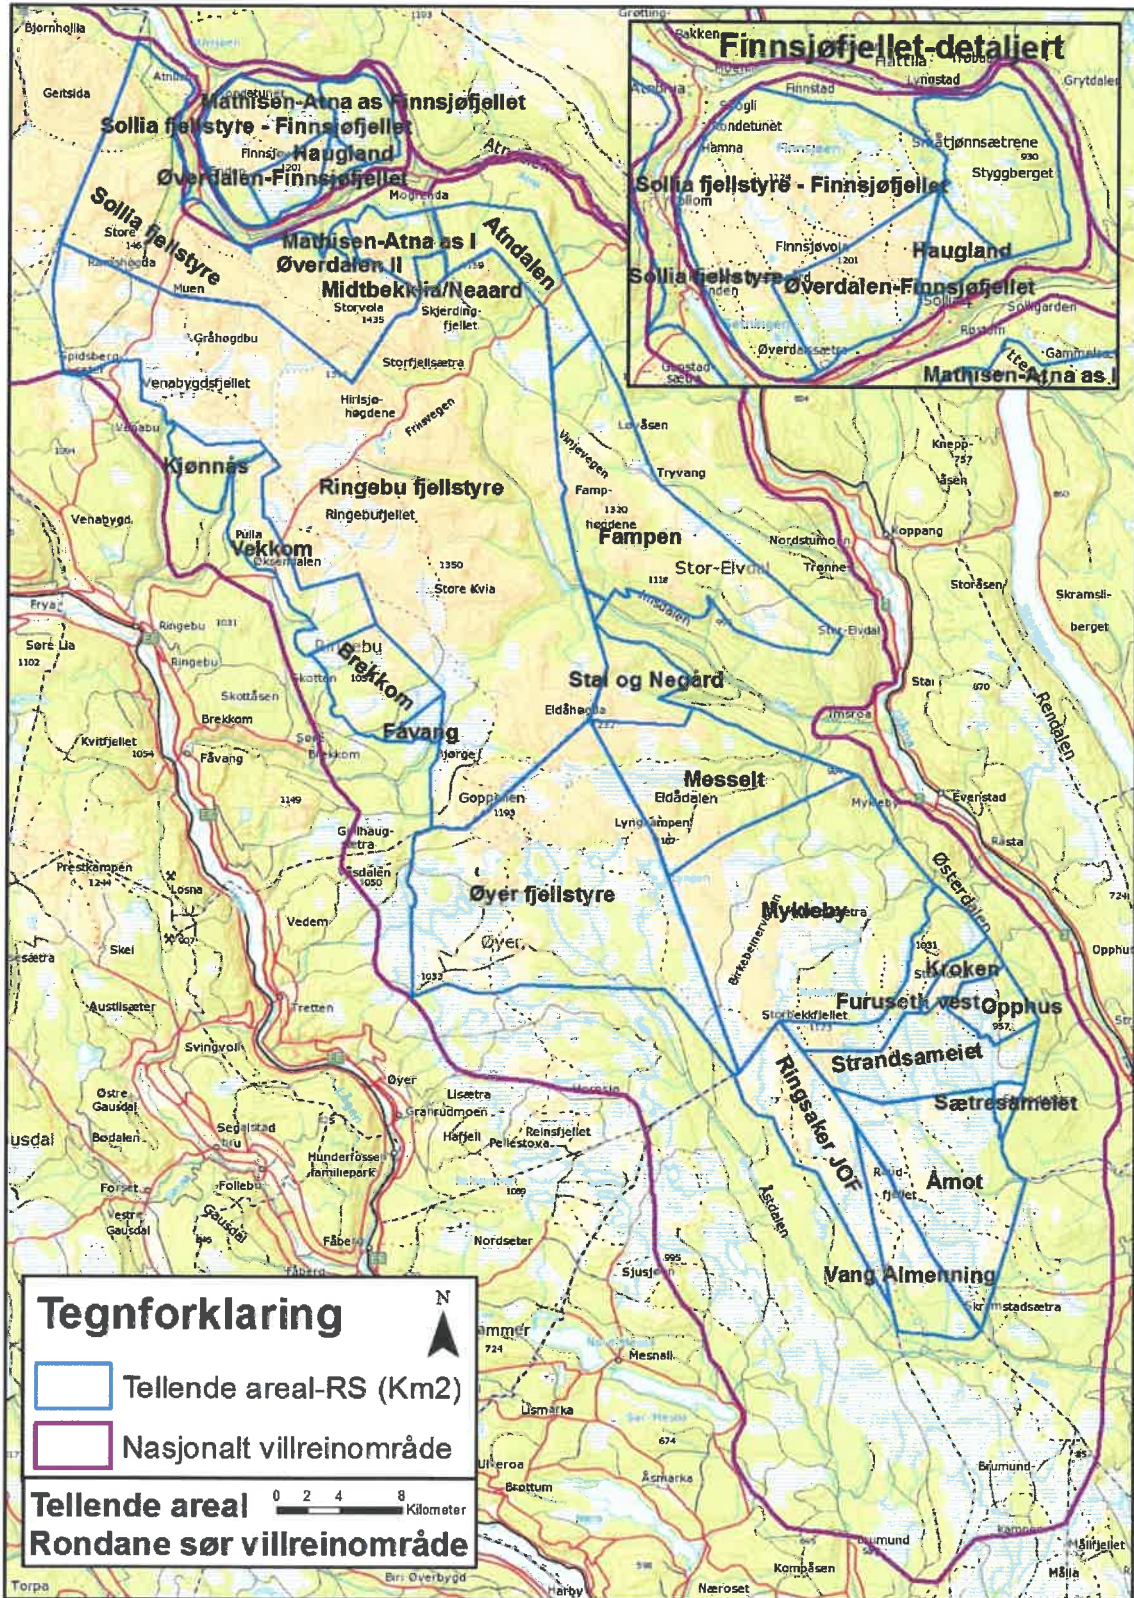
Finnsjøfjellet-detaljert

Mathisen-Atna as Finnsjøfjellet
Sollia fjellstyre - Finnsjøfjellet
Haugland
Øverdalen-Finnsjøfjellet
Sollia fjellstyre
Mathisen-Atna as I
Øverdalen II
Midtbekklia/Neaard
Atndalen
Kjønnås
Ringebu fjellstyre
Vekkom
Brekkom
Fåvang
Fampen
Stai og Negard
Messelt
Øyer fjellstyre
Mykleby
Kroken
Furuseth vest
Opphus
Strandsameiet
Sætresameiet
Ringsaker JOF
Åmot
Vang Almenning

Sollia fjellstyre - Finnsjøfjellet
Haugland
Sollia fjellstyre
Øverdalen-Finnsjøfjellet
Mathisen-Atna as I

Bjørnholia, Geitsida, Store, Muen, Gråhøgdbu, Storvola 1435, Skjerdingfjellet, Storfjellsætra, Hirisjøhøgdene, Venabygdsfjellet, Venabygd, Ringebufjellet, Store Kvia, Tryvang, Løvåsen, Famphøgdene, Stor-Elvdal, Koppang, Storåsen, Skramstiberget, Rendalen, Ringebu, Søre Lia, Skottåsen, Brekkom, Kvitfjellet, Fåvang, Prestkampen, Losna, Vedem, Skei, Austlisæter, Tretten, Svingvoll, Øyer, Østre Gausdal, Bødalen, Segalstad bru, Hunderfossen familiepark, Follebu, Gausdal, Fåberg, Forset, Vestre Gausdal, Lisætra, Granrudmoen, Hafjell, Pellestova, Reinsfjellet, Nordseter, Sjusjøen, Mesnali, Åsmarka, Brumund, Kompåsen, Næroset, Brøttum, Torpa, Biri, Mykleby, Østerdalen, Evenstad, Rasta, Åstdalen, Eldådalen, Goppollen, Lyngkampen, Eldåhøgda, Imsroa, Stai, Nordstumoen, Trønne, Finnstad, Lynnstad, Grytdalen, Småtjønnsætrene, Styggberget, Finnsjøvola, Søllia, Rosten, Gammelsæter, Solligarden, Øverdalsætra, Sogli, Hamna, Grøtting, Bakken, Hattila, Frya, Pulla, Øksendalen, Kvitfjellet, Knepp, Åsen, Mølla, Målifjellet, Ringebu, Orremostadsætra, Bjønnfjellet

Tegnforklaring
N
Tellende areal-RS (Km2)
Nasjonalt villreinområde
Tellende areal
Rondane sør villreinområde
0 2 4 8 Kilometer